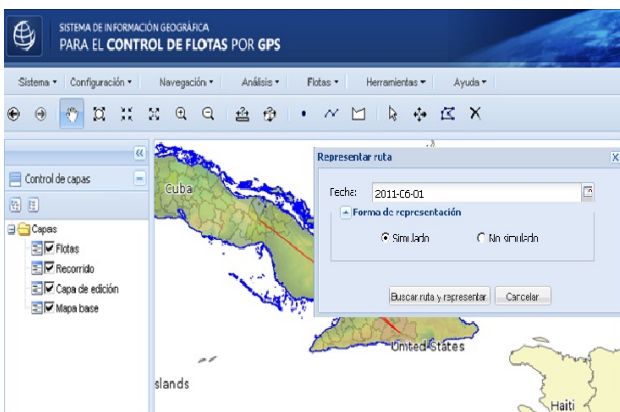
SISTEMA DE INFORMACIÓN GEOGRÁFICA
PARA EL CONTROL DE FLOTAS POR GPS

Sistema ▾ Configuración ▾ Navegación ▾ Análisis ▾ Flotas ▾ Herramientas ▾ Ayuda ▾

«
Control de capas

Capas
Flotas
Recorrido
Capa de edición
Mapa base

Cuba

Representar ruta
X
Fecha: 2011-06-01
Forma de representación
Simulado
No simulado
Buscar ruta y representar
Cancelar

United States
slands
Haiti